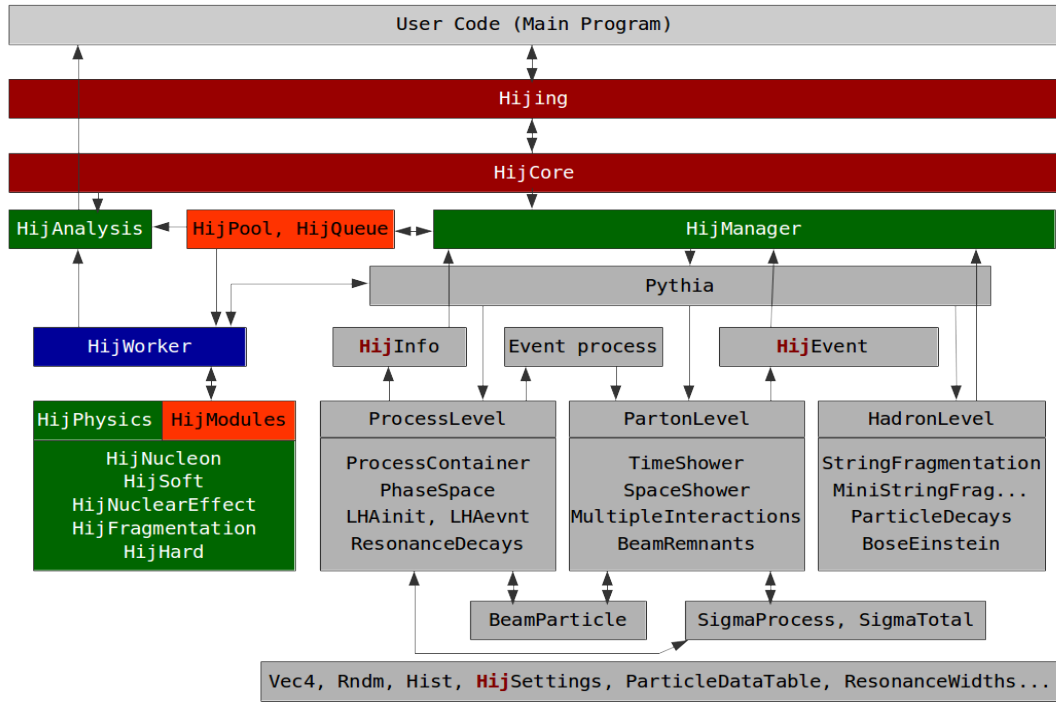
User Code (Main Program)

Hijing

HijCore

HijAnalysis

HijPool, HijQueue

HijManager

Pythia

HijWorker

HijInfo

Event process

HijEvent

HijPhysics

HijModules

HijNucleon
HijSoft
HijNuclearEffect
HijFragmentation
HijHard

ProcessLevel

ProcessContainer
PhaseSpace
LHAinit, LHAevnt
ResonanceDecays

PartonLevel

TimeShower
SpaceShower
MultipleInteractions
BeamRemnants

HadronLevel

StringFragmentation
MiniStringFrag...
ParticleDecays
BoseEinstein

BeamParticle

SigmaProcess, SigmaTotal

Vec4, Rndm, Hist, HijSettings, ParticleDataTable, ResonanceWidths...